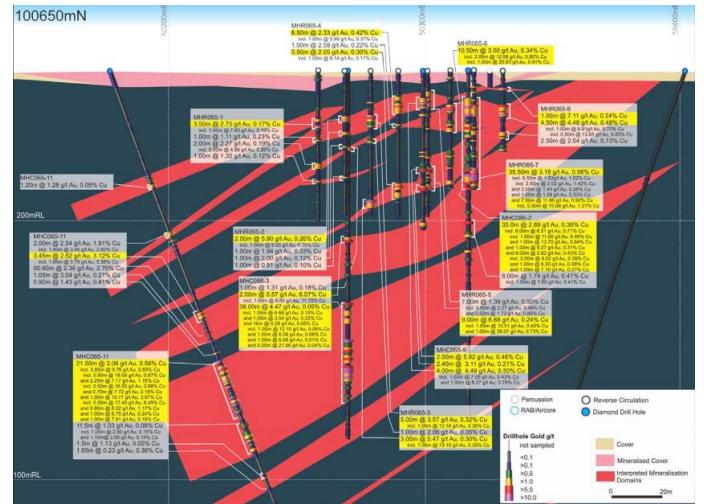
100650mN

50200mE

50300mE

50400mE

200mRL

100mRL

MHR065-4
8.50m @ 2.33 g/t Au, 0.42% Cu
incl. 1.00m @ 5.99 g/t Au, 0.37% Cu
1.00m @ 2.59 g/t Au, 0.22% Cu
1.00m @ 1.96 g/t Au, 0.22% Cu
8.50m @ 2.05 g/t Au, 0.30% Cu
incl. 1.00m @ 6.14 g/t Au, 0.17% Cu

MHR065-6
10.50m @ 3.00 g/t Au, 0.34% Cu
incl. 2.00m @ 12.08 g/t Au, 0.80% Cu
incl. 1.00m @ 20.60 g/t Au, 0.51% Cu

MHR065-8
1.00m @ 7.11 g/t Au, 0.24% Cu
4.50m @ 4.48 g/t Au, 0.48% Cu
incl. 1.00m @ 6.3 g/t Au, 0.70% Cu
incl. 0.50m @ 13.05 g/t Au, 0.90% Cu
2.50m @ 2.04 g/t Au, 0.13% Cu

MHR065-1
3.50m @ 2.75 g/t Au, 0.17% Cu
incl. 1.00m @ 7.93 g/t Au, 0.18% Cu
1.00m @ 1.11 g/t Au, 0.23% Cu
2.00m @ 2.27 g/t Au, 0.19% Cu
incl. 0.50m @ 4.38 g/t Au, 0.20% Cu
1.00m @ 1.35 g/t Au, 0.12% Cu

MHC065-11
1.20m @ 1.28 g/t Au, 0.05% Cu

MHR065-7
35.50m @ 3.16 g/t Au, 0.56% Cu
incl. 6.50m @ 1.62 g/t Au, 1.02% Cu
incl. 2.50m @ 2.02 g/t Au, 1.42% Cu
and 3.00m @ 1.84 g/t Au, 0.28% Cu
and 1.00m @ 1.28 g/t Au, 0.33% Cu
and 7.00m @ 11.80 g/t Au, 0.92% Cu
incl. 3.00m @ 15.69 g/t Au, 1.21% Cu

MHC065-11
2.00m @ 2.54 g/t Au, 1.91% Cu
incl. 1.40m @ 3.44 g/t Au, 2.60% Cu
3.45m @ 2.52 g/t Au, 3.12% Cu
incl. 1.85m @ 3.75 g/t Au, 5.36% Cu
60.80m @ 2.36 g/t Au, 2.70% Cu
1.05m @ 3.04 g/t Au, 0.21% Cu
0.90m @ 1.43 g/t Au, 0.41% Cu

MHR065-5
2.00m @ 5.80 g/t Au, 0.26% Cu
incl. 1.00m @ 10.30 g/t Au, 0.28% Cu
1.00m @ 1.94 g/t Au, 0.33% Cu
1.00m @ 2.00 g/t Au, 0.12% Cu
1.00m @ 0.91 g/t Au, 0.10% Cu

MHC066-2
35.0m @ 2.89 g/t Au, 0.36% Cu
incl. 6.00m @ 4.1 g/t Au, 0.71% Cu
incl. 1.00m @ 11.40 g/t Au, 0.46% Cu
and 1.00m @ 13.75 g/t Au, 0.64% Cu
and 1.00m @ 5.27 g/t Au, 0.31% Cu
and 6.00m @ 5.62 g/t Au, 0.46% Cu
incl. 3.00m @ 9.02 g/t Au, 0.39% Cu
and 1.00m @ 6.20 g/t Au, 0.69% Cu
and 1.00m @ 7.10 g/t Au, 0.37% Cu
6.00m @ 1.74 g/t Au, 0.41% Cu
incl. 1.00m @ 7.50 g/t Au, 0.40% Cu

MHC066-3
1.00m @ 1.31 g/t Au, 0.18% Cu
2.00m @ 3.07 g/t Au, 0.07% Cu
incl. 1.00m @ 5.10 g/t Au, 0.70% Cu
38.00m @ 4.47 g/t Au, 0.05% Cu
incl. 1.00m @ 6.66 g/t Au, 0.15% Cu
and 1.00m @ 5.04 g/t Au, 0.03% Cu
and 16m @ 8.28 g/t Au, 0.05% Cu
incl. 1.00m @ 12.10 g/t Au, 0.06% Cu
and 1.00m @ 5.08 g/t Au, 0.05% Cu
and 1.00m @ 5.05 g/t Au, 0.04% Cu
and 5.00m @ 21.96 g/t Au, 0.04% Cu

MHR065-9
7.00m @ 1.39 g/t Au, 0.50% Cu
incl. 1.00m @ 2.71 g/t Au, 0.56% Cu
incl. 0.50m @ 3.73 g/t Au, 0.60% Cu
9.00m @ 6.88 g/t Au, 0.24% Cu
incl. 1.00m @ 10.51 g/t Au, 0.46% Cu
and 1.00m @ 38.67 g/t Au, 0.75% Cu

MHC065-9
2.00m @ 5.92 g/t Au, 0.46% Cu
2.40m @ 3.11 g/t Au, 0.21% Cu
4.00m @ 4.49 g/t Au, 0.50% Cu
incl. 1.00m @ 7.00 g/t Au, 0.42% Cu
and 1.00m @ 8.27 g/t Au, 0.78% Cu

MHC065-11
21.50m @ 3.06 g/t Au, 0.56% Cu
incl. 5.85m @ 9.76 g/t Au, 0.65% Cu
and 0.80m @ 16.00 g/t Au, 0.87% Cu
and 2.20m @ 7.17 g/t Au, 1.16% Cu
incl. 0.50m @ 16.50 g/t Au, 0.86% Cu
and 0.70m @ 7.72 g/t Au, 0.19% Cu
and 1.00m @ 10.77 g/t Au, 3.87% Cu
incl. 0.50m @ 17.40 g/t Au, 8.49% Cu
and 0.80m @ 6.32 g/t Au, 1.17% Cu
and 1.00m @ 6.73 g/t Au, 0.24% Cu
and 1.00m @ 7.81 g/t Au, 0.15% Cu
11.5m @ 1.03 g/t Au, 0.08% Cu
incl. 1.00m @ 2.80 g/t Au, 0.17% Cu
and 1.00m @ 2.60 g/t Au, 0.14% Cu
1.5m @ 1.13 g/t Au, 0.05% Cu
1.65m @ 0.23 g/t Au, 0.36% Cu

MHR065-3
5.00m @ 3.57 g/t Au, 0.32% Cu
incl. 1.00m @ 12.19 g/t Au, 0.36% Cu
1.00m @ 2.06 g/t Au, 0.30% Cu
3.00m @ 5.47 g/t Au, 0.30% Cu
incl. 1.00m @ 13.10 g/t Au, 0.35% Cu

Percussion
RAB/Aircore
Reverse Circulation
Diamond Drill Hole

Drillhole Gold g/t
not sampled
>0.1
>0.5
>1.0
>5.0
>10.0

Cover
Mineralised Cover
Interpreted Mineralisation Domains

0
20m